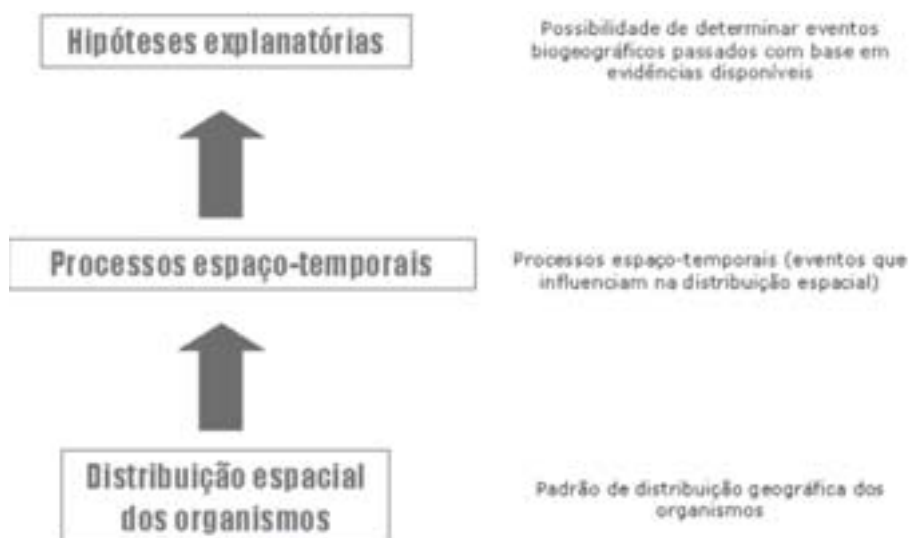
Hipóteses explanatórias

Possibilidade de determinar eventos biogeográficos passados com base em evidências disponíveis

Processos espaço-temporais

Processos espaço-temporais (eventos que influenciam na distribuição espacial)

Distribuição espacial dos organismos

Padrão de distribuição geográfica dos organismos